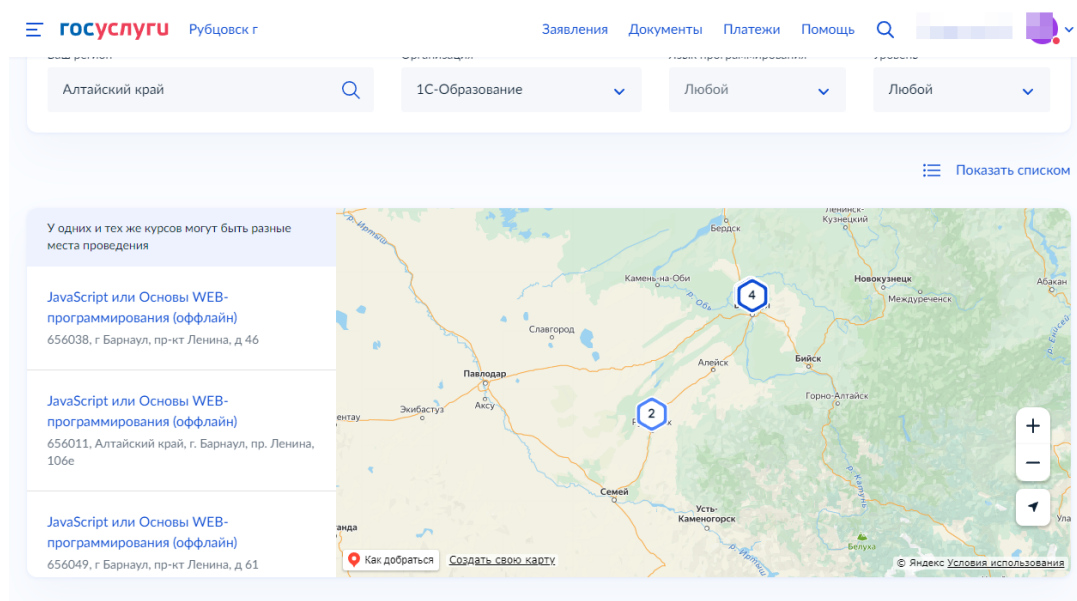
госуслуги Рубцовск г

Заявления Документы Платежи Помощь

Алтайский край

1С-Образование

Любой

Любой

Показать списком

У одних и тех же курсов могут быть разные места проведения

JavaScript или Основы WEB-программирования (оффлайн)
656038, г Барнаул, пр-кт Ленина, д 46

JavaScript или Основы WEB-программирования (оффлайн)
656011, Алтайский край, г. Барнаул, пр. Ленина, 106е

JavaScript или Основы WEB-программирования (оффлайн)
656049, г Барнаул, пр-кт Ленина, д 61

Бердск
Ленинск-Кузнецкий
Камень-на-Оби
Новокузнецк
Абакан
Междуреченск
Славгород
4
Павлодар
Алейск
Бийск
Экибастуз
Аксу
Горно-Алтайск
2
Семей
Усть-Каменогорск
Белуха

+
−

Как добраться
Создать свою карту
© Яндекс Условия использования